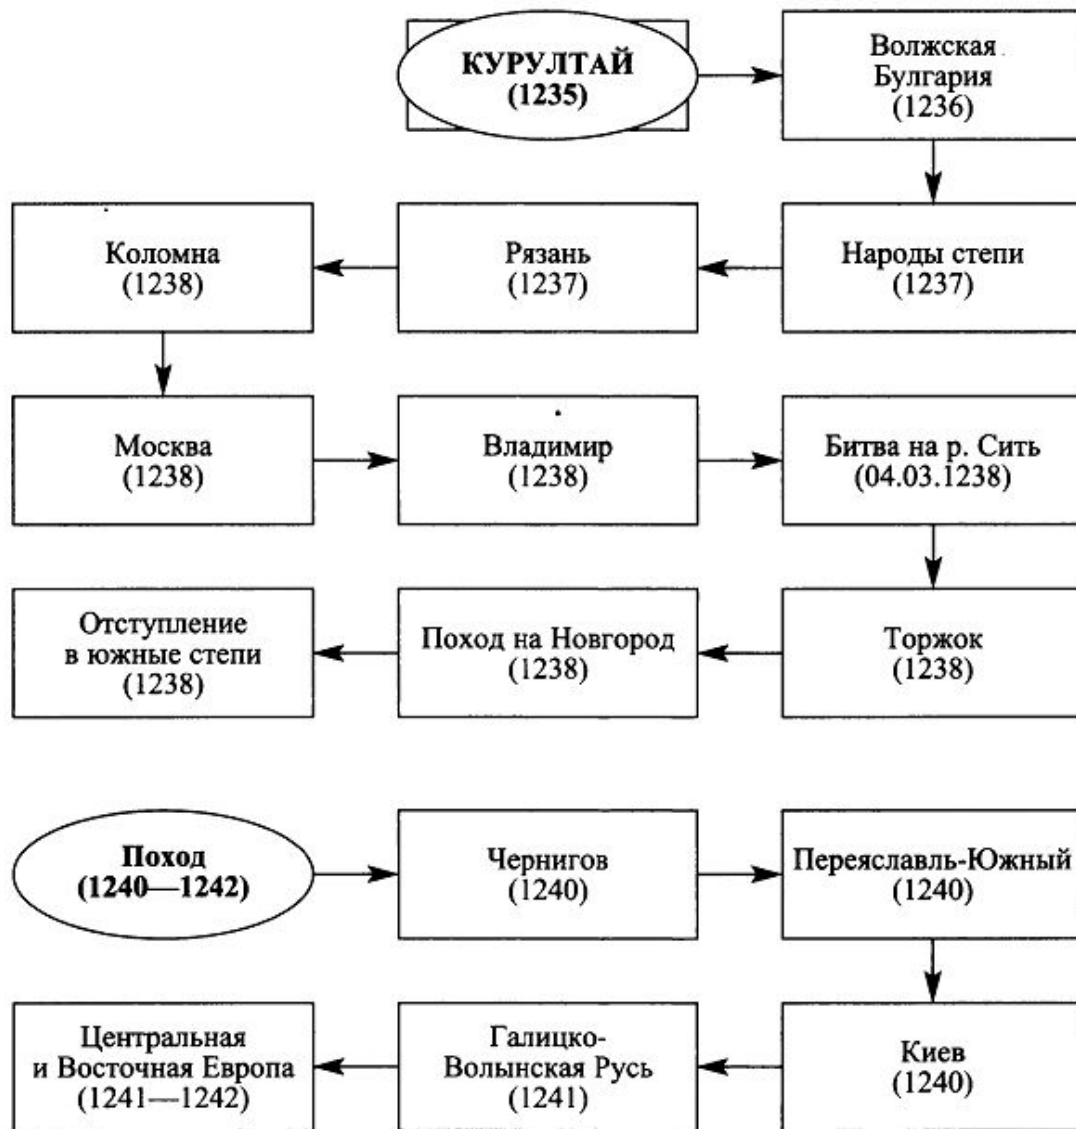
КУРУЛТАЙ
(1235)

Волжская Булгария
(1236)

Народы степи
(1237)

Рязань
(1237)

Коломна
(1238)

Москва
(1238)

Владимир
(1238)

Битва на р. Сить
(04.03.1238)

Торжок
(1238)

Поход на Новгород
(1238)

Отступление в южные степи
(1238)

Поход
(1240—1242)

Чернигов
(1240)

Переяславль-Южный
(1240)

Киев
(1240)

Галицко-Волынская Русь
(1241)

Центральная и Восточная Европа
(1241—1242)